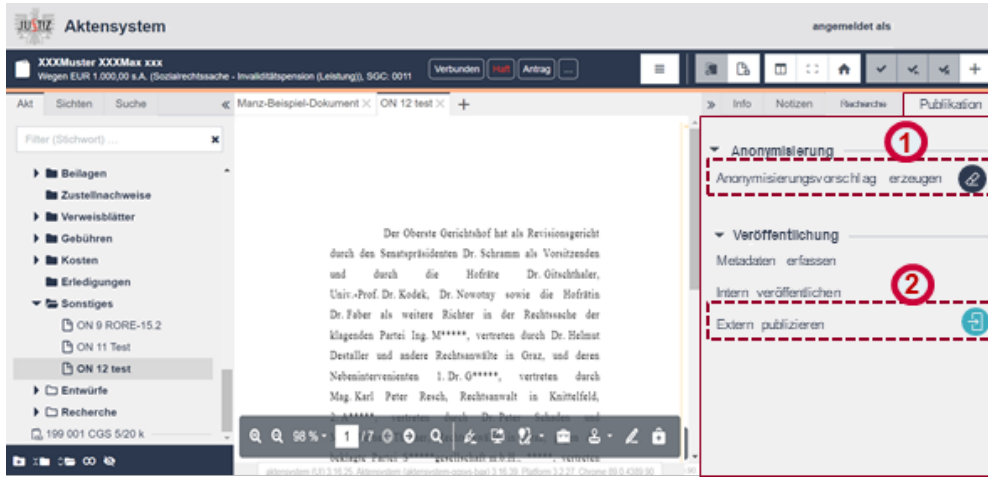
JUSTIZ Aktensystem

angemeldet als

XXXMuster XXXMax xxx
Wegen EUR 1.000,00 s.A. (Sozialrechtssache - Invaliditätspension (Leistung)), SGC: 0011

Verbunden Haft Antrag ...

Akt Sichten Suche «

Filter (Stichwort) ...

Beilagen
Zustellnachweise
Verweisblätter
Gebühren
Kosten
Erledigungen
Sonstiges
ON 9 RORE-15.2
ON 11 Test
ON 12 test
Entwürfe
Recherche
199 001 CGS 5/20 k

Manz-Beispiel-Dokument × ON 12 test × +

Der Oberste Gerichtshof hat als Revisionsgericht durch den Senatspräsidenten Dr. Schramm als Vorsitzenden und durch die Hofräte Dr. Gitschthaler, Univ.-Prof. Dr. Kodek, Dr. Nowotny sowie die Hofrätin Dr. Faber als weitere Richter in der Rechtssache der klagenden Partei Ing. M*****, vertreten durch Dr. Helmut Destaller und andere Rechtsanwälte in Graz, und deren Nebenintervenienten 1. Dr. G*****, vertreten durch Mag. Karl Peter Resch, Rechtsanwalt in Knittelfeld, 2. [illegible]

98 % 1 /7

» Info Notizen Recherche Publikation

Anonymisierung
1
Anonymisierungsvorschlag erzeugen

Veröffentlichung
Metadaten erfassen
Intern veröffentlichen
2
Extern publizieren